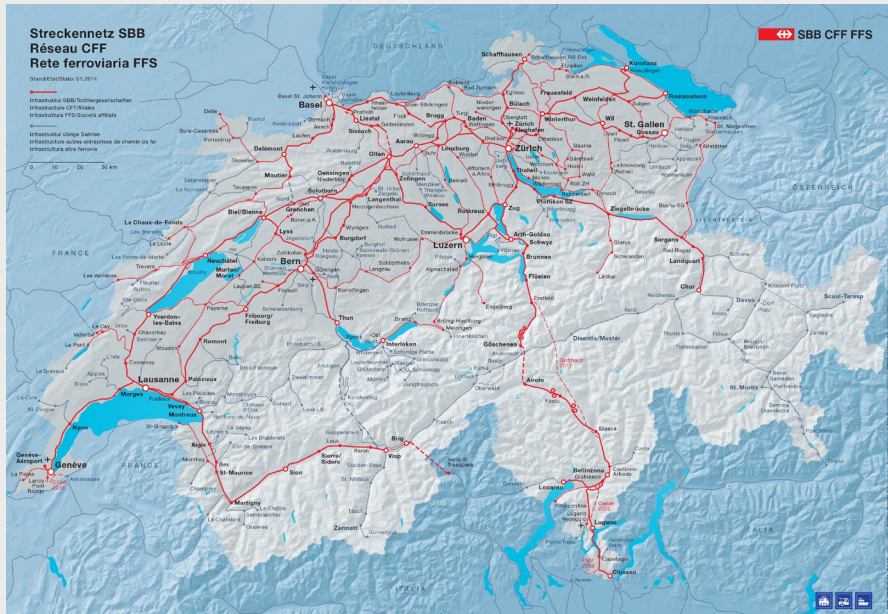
Streckennetz SBB
Réseau CFF
Rete ferroviaria FFS

Stand/Etat/Stato: 01.2014

Infrastruktur SBB/Tochtergesellschaften
Infrastructure CFF/filiales
Infrastruttura FFS/Società affiliate

Infrastruktur übrige Bahnen
Infrastructure autres entreprises de chemin de fer
Infrastruttura altre ferrovie

0 10 20 30 km

SBB CFF FFS

DEUTSCHLAND
FRANCE
ÖSTERREICH
LIECHTENSTEIN
ITALIA

Schaffhausen
Konstanz
Kreuzlingen
Romanshorn
Frauenfeld
Weinfelden
Wil
St. Gallen
Gossau
Rorschach
St. Margrethen
Altstätten
Basel
Basel St. Johann
Liestal
Sissach
Rheinfelden
Stein-Säckingen
Brugg
Baden
Bülach
Winterthur
Zürich
Oerlikon
Kloten
Aarau
Olten
Lenzburg
Wohlen
Zofingen
Langenthal
Oensingen
Solothurn
Grenchen
Biel/Bienne
Delémont
Laufen
Moutier
Delle
Porrentruy
La Chaux-de-Fonds
Le Locle
Neuchâtel
Yverdon-les-Bains
Murten/Morat
Lyss
Bern
Burgdorf
Fribourg/Freiburg
Romont
Palézieux
Lausanne
Morges
Vevey
Montreux
Nyon
Genève
Genève-Aéroport
Aigle
Bex
St-Maurice
Martigny
Sion
Sierre/Siders
Visp
Brig
Zermatt
Thun
Spiez
Interlaken
Meiringen
Luzern
Rotkreuz
Zug
Arth-Goldau
Schwyz
Brunnen
Flüelen
Erstfeld
Göschenen
Airolo
Biasca
Bellinzona
Locarno
Lugano
Mendrisio
Chiasso
Rapperswil
Pfäffikon SZ
Ziegelbrücke
Sargans
Landquart
Chur
Davos
Scuol-Tarasp
St. Moritz
Disentis/Mustér
Wädenswil
Thalwil
Emmenbrücke
Sursee
Langnau
Gotthard 2016
Ceneri 2020